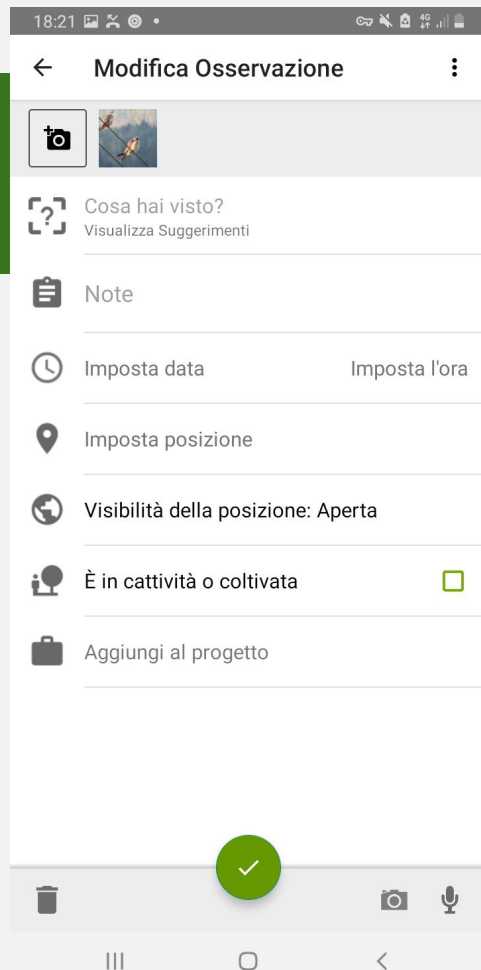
18:21

Modifica Osservazione

Cosa hai visto?
Visualizza Suggerimenti

Note

Imposta data

Imposta l'ora

Imposta posizione

Visibilità della posizione: Aperta

È in cattività o coltivata

Aggiungi al progetto